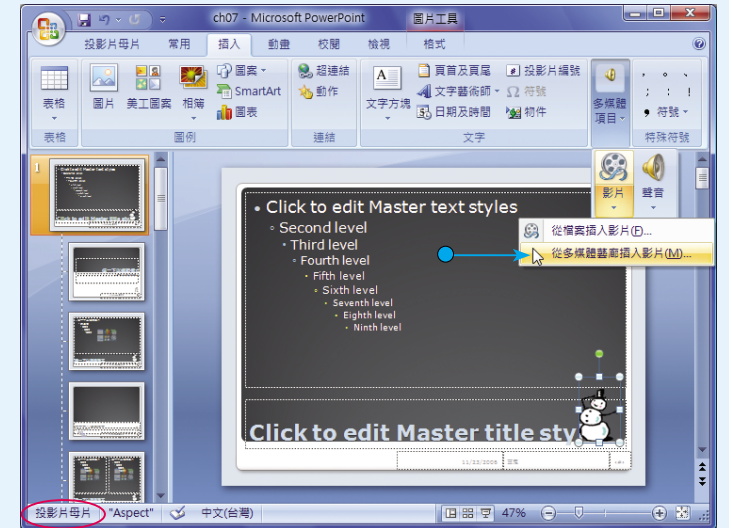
ch07 - Microsoft PowerPoint 圖片工具

投影片母片 常用 插入 動畫 校閱 檢視 格式

表格 圖片 美工圖案 相簿 圖案 SmartArt 圖表 超連結 動作 文字方塊 頁首及頁尾 文字藝術師 日期及時間 投影片編號 符號 物件 多媒體項目 符號

表格 圖例 連結 文字 特殊符號

影片 聲音

從檔案插入影片(F)...
從多媒體藝廊插入影片(M)...

1

• Click to edit Master text styles
◦ Second level
• Third level
◦ Fourth level
• Fifth level
◦ Sixth level
• Seventh level
• Eighth level
• Ninth level

Click to edit Master title sty

11/15/2008

投影片母片 "Aspect" 中文(台灣) 47%